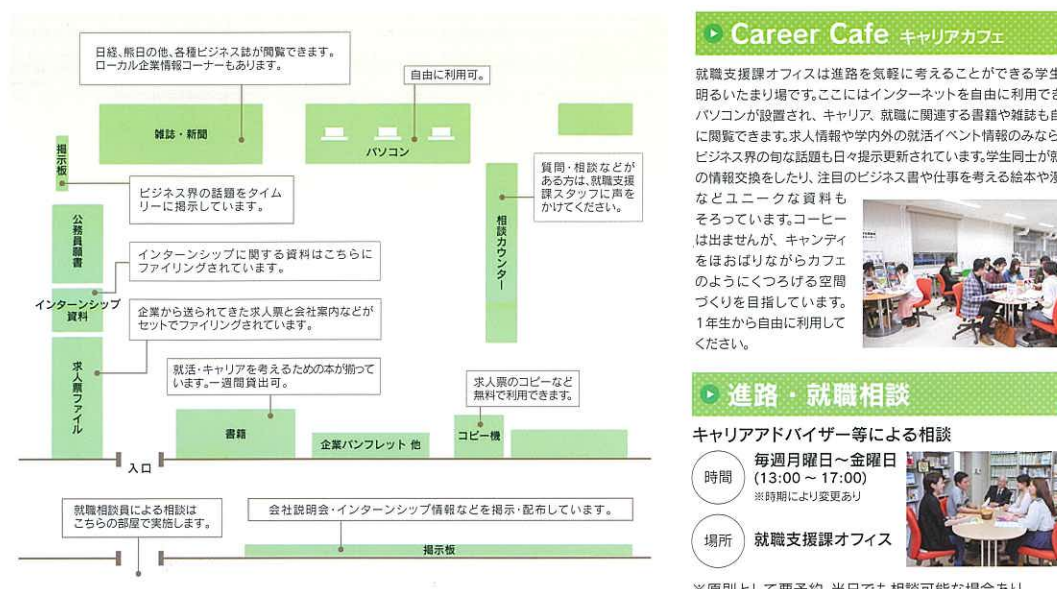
日経、熊日の他、各種ビジネス誌が閲覧できます。ローカル企業情報コーナーもあります。

自由に利用可。

雑誌・新聞

パソコン

掲示板

ビジネス界の話題をタイムリーに掲示しています。

質問・相談などがある方は、就職支援課スタッフに声をかけてください。

相談カウンター

公務員願書

インターンシップに関する資料はこちらにファイリングされています。

インターンシップ資料

企業から送られてきた求人票と会社案内などがセットでファイリングされています。

求人票ファイル

就活・キャリアを考えるための本が揃っています。一週間貸出可。

求人票のコピーなど無料で利用できます。

書籍

企業パンフレット 他

コピー機

入口

就職相談員による相談はこちらの部屋で実施します。

会社説明会・インターンシップ情報などを掲示・配布しています。

掲示板

Career Cafe キャリアカフェ

就職支援課オフィスは進路を気軽に考えることができる学生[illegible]明るいたまり場です。ここにはインターネットを自由に利用でき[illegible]パソコンが設置され、キャリア、就職に関連する書籍や雑誌も自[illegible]に閲覧できます。求人情報や学内外の就活イベント情報のみなら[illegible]ビジネス界の旬な話題も日々掲示更新されています。学生同士が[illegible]の情報交換をしたり、注目のビジネス書や仕事を考える絵本や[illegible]などユニークな資料もそろっています。コーヒーは出ませんが、キャンディをほおばりながらカフェのようにくつろげる空間づくりを目指しています。1年生から自由に利用してください。

進路・就職相談

キャリアアドバイザー等による相談

時間 毎週月曜日～金曜日 (13:00～17:00)
※時期により変更あり

場所 就職支援課オフィス

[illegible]